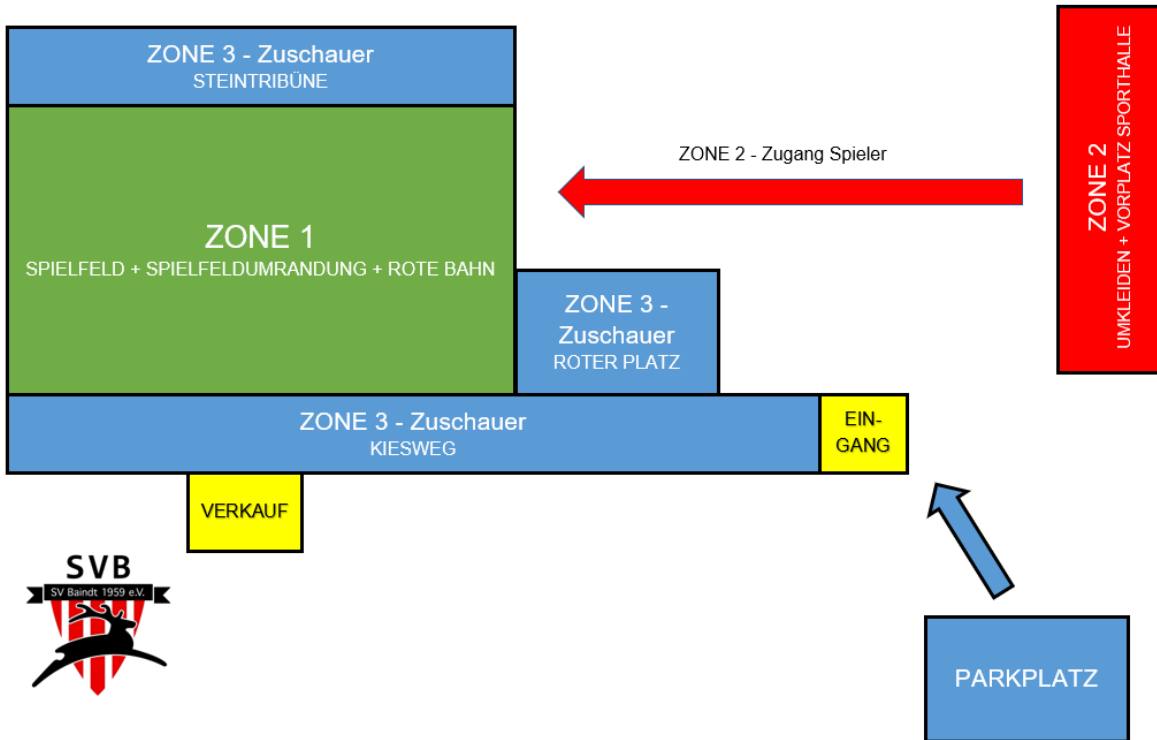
ZONE 3 - Zuschauer
STEINTRIBÜNE

ZONE 2 - Zugang Spieler

ZONE 2
UMKLEIDEN + VORPLATZ SPORTHALLE

ZONE 1
SPIELFELD + SPIELFELDUMRANDUNG + ROTE BAHN

ZONE 3 - Zuschauer
ROTER PLATZ

ZONE 3 - Zuschauer
KIESWEG

EINGANG

VERKAUF

SVB
SV Baindt 1959 e.V.

PARKPLATZ